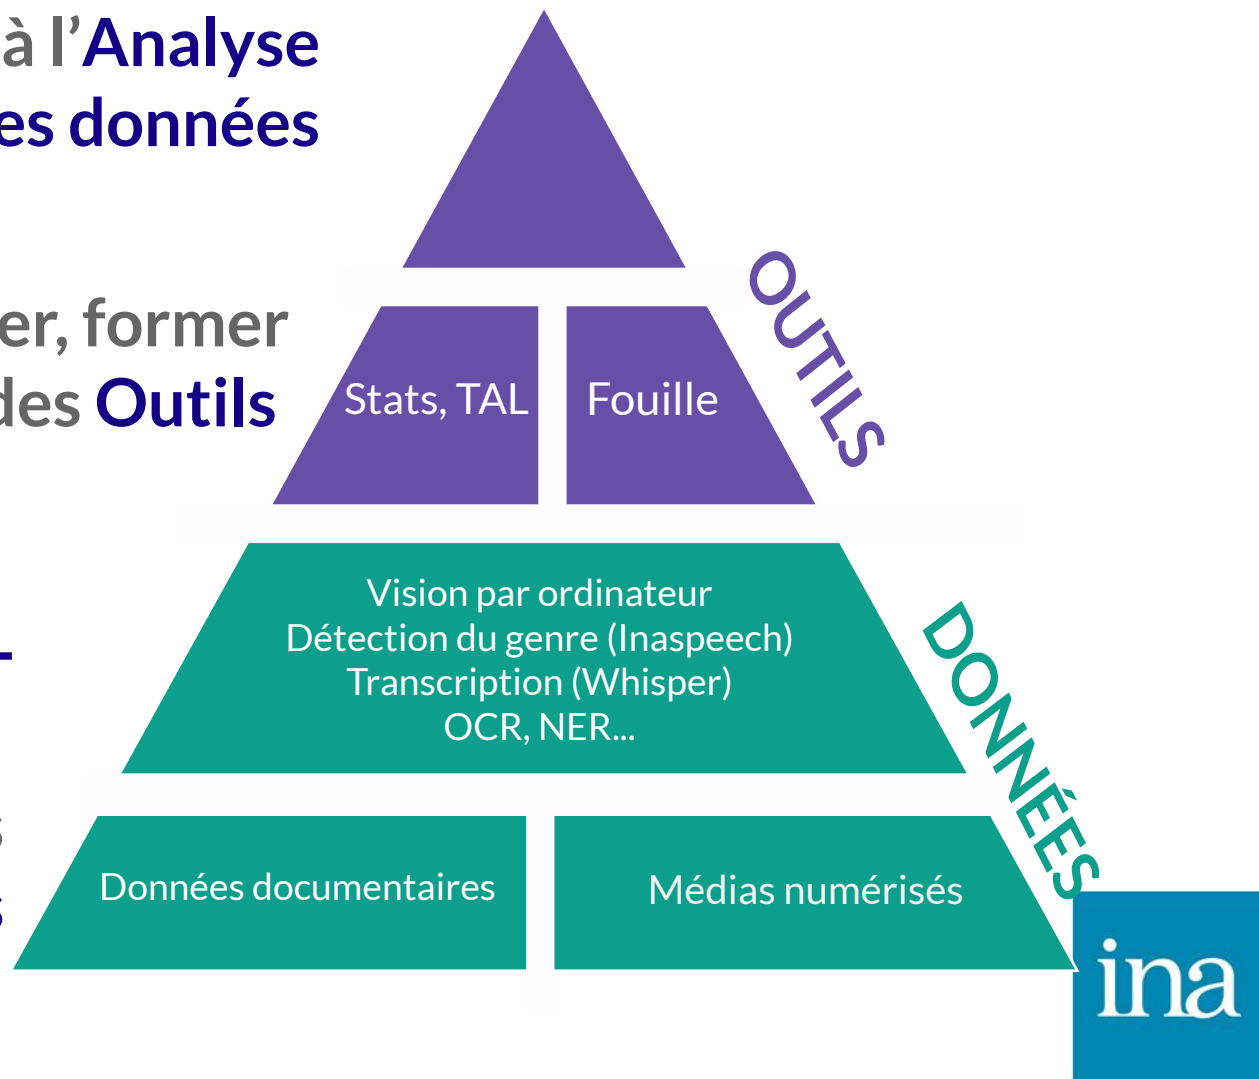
à l'Analyse
es données

er, former
des Outils

Stats, TAL

Fouille

OUTILS

Vision par ordinateur
Détection du genre (Inaspeech)
Transcription (Whisper)
OCR, NER...

DONNÉES

Données documentaires

Médias numérisés

ina